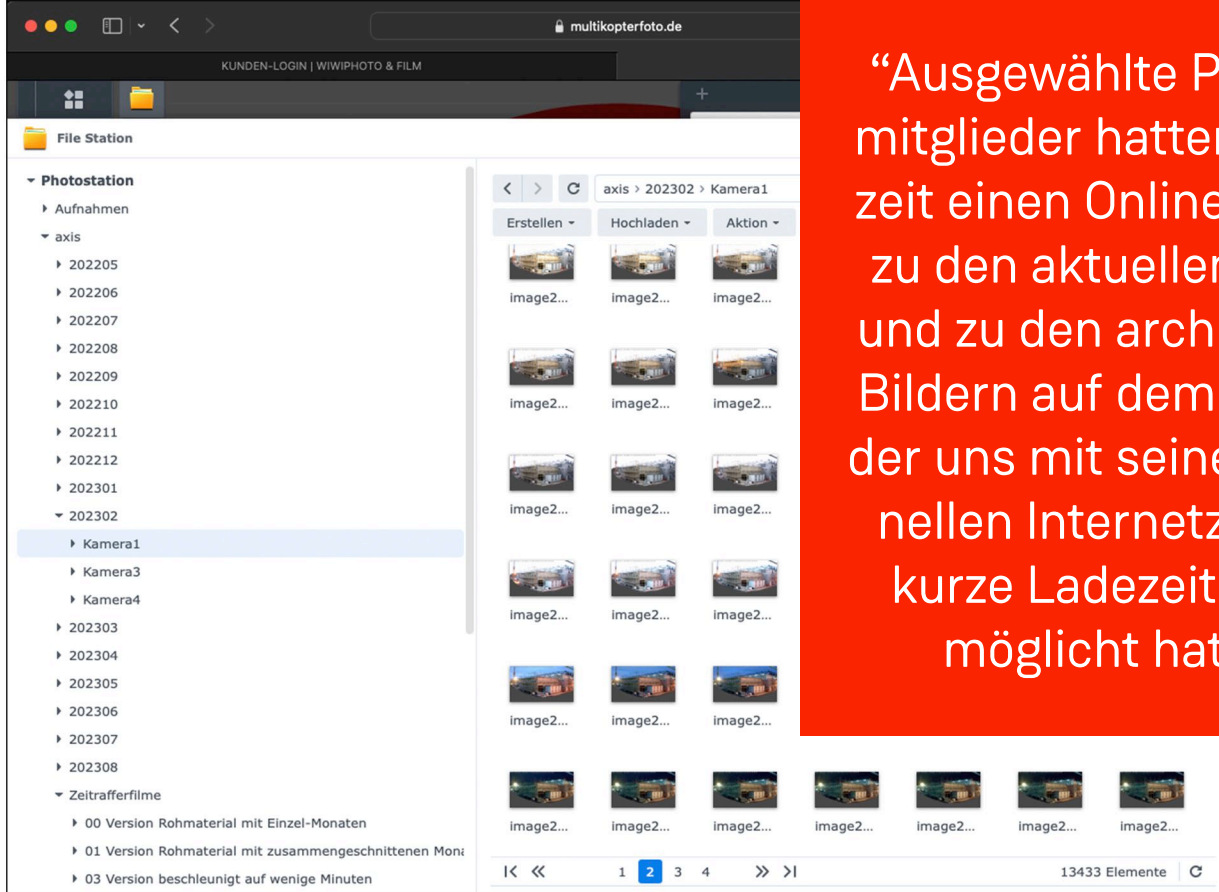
multikopterfoto.de

KUNDEN-LOGIN | WIWIPHOTO & FILM

File Station

Photostation
Aufnahmen
axis
202205
202206
202207
202208
202209
202210
202211
202212
202301
202302
Kamera1
Kamera3
Kamera4
202303
202304
202305
202306
202307
202308
Zeitrafferfilme
00 Version Rohmaterial mit Einzel-Monaten
01 Version Rohmaterial mit zusammengeschnittenen Mon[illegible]
03 Version beschleunigt auf wenige Minuten

axis › 202302 › Kamera1

Erstellen
Hochladen
Aktion

image2...
image2...
image2...
image2...
image2...
image2...
image2...
image2...
image2...
image2...
image2...
image2...
image2...
image2...
image2...
image2...
image2...
image2...
image2...
image2...
image2...
image2...

1 2 3 4

13433 Elemente

“Ausgewählte P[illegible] mitglieder hatte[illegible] zeit einen Online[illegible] zu den aktuelle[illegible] und zu den arch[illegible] Bildern auf dem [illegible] der uns mit sein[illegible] nellen Internetz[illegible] kurze Ladezeit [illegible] möglicht hat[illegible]